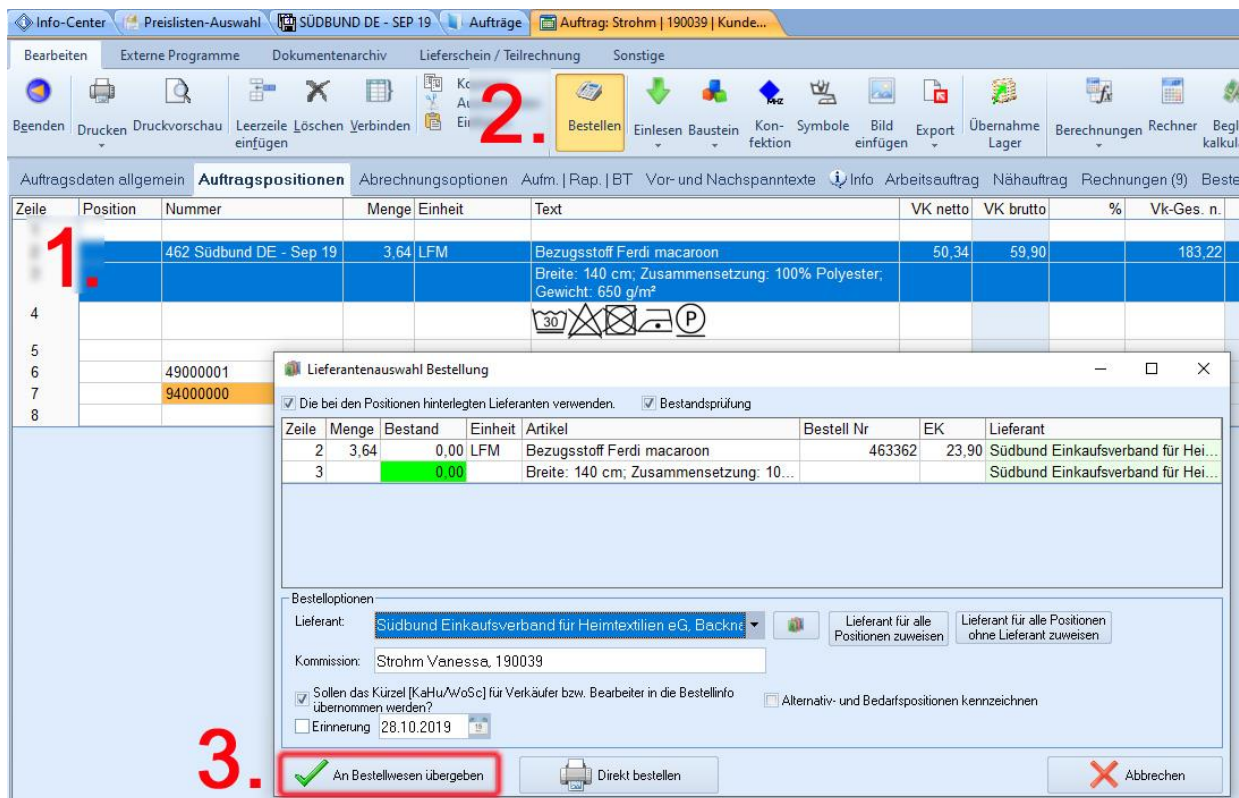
Info-Center | Preislisten-Auswahl | SÜDBUND DE - SEP 19 | Aufträge | Auftrag: Strohm | 190039 | Kunde...

Bearbeiten | Externe Programme | Dokumentenarchiv | Lieferschein / Teilrechnung | Sonstige

Beenden | Drucken | Druckvorschau | Leerzeile einfügen | Löschen | Verbinden | Ko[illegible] Au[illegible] Ei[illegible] | 2. | Bestellen | Einlesen | Baustein | Konfektion | Symbole | Bild einfügen | Export | Übernahme Lager | Berechnungen | Rechner | Begl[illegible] kalkul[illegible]

Auftragsdaten allgemein | Auftragspositionen | Abrechnungsoptionen | Aufm. | Rap. | BT | Vor- und Nachspanntexte | Info | Arbeitsauftrag | Nähauftrag | Rechnungen (9) | Beste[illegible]

| Zeile | Position | Nummer | Menge | Einheit | Text | VK netto | VK brutto | % | Vk-Ges. n. |
|---|---|---|---|---|---|---|---|---|---|
| 1. | | | | | | | | | |
| | | 462 Südbund DE - Sep 19 | 3,64 | LFM | Bezugsstoff Ferdi macaroon | 50,34 | 59,90 | | 183,22 |
| | | | | | Breite: 140 cm; Zusammensetzung: 100% Polyester; Gewicht: 650 g/m² | | | | |
| 4 | | | | | 30 P | | | | |
| 5 | | | | | | | | | |
| 6 | | 49000001 | | | | | | | |
| 7 | | 94000000 | | | | | | | |
| 8 | | | | | | | | | |

Lieferantenauswahl Bestellung

Die bei den Positionen hinterlegten Lieferanten verwenden. Bestandsprüfung

| Zeile | Menge | Bestand | Einheit | Artikel | Bestell Nr | EK | Lieferant |
|---|---|---|---|---|---|---|---|
| 2 | 3,64 | 0,00 | LFM | Bezugsstoff Ferdi macaroon | 463362 | 23,90 | Südbund Einkaufsverband für Hei... |
| 3 | | 0,00 | | Breite: 140 cm; Zusammensetzung: 10... | | | Südbund Einkaufsverband für Hei... |

Bestelloptionen

Lieferant: Südbund Einkaufsverband für Heimtextilien eG, Backna | Lieferant für alle Positionen zuweisen | Lieferant für alle Positionen ohne Lieferant zuweisen

Kommission: Strohm Vanessa, 190039

Sollen das Kürzel [KaHu/WoSc] für Verkäufer bzw. Bearbeiter in die Bestellinfo übernommen werden?

Alternativ- und Bedarfspositionen kennzeichnen

Erinnerung 28.10.2019

3. An Bestellwesen übergeben | Direkt bestellen | Abbrechen